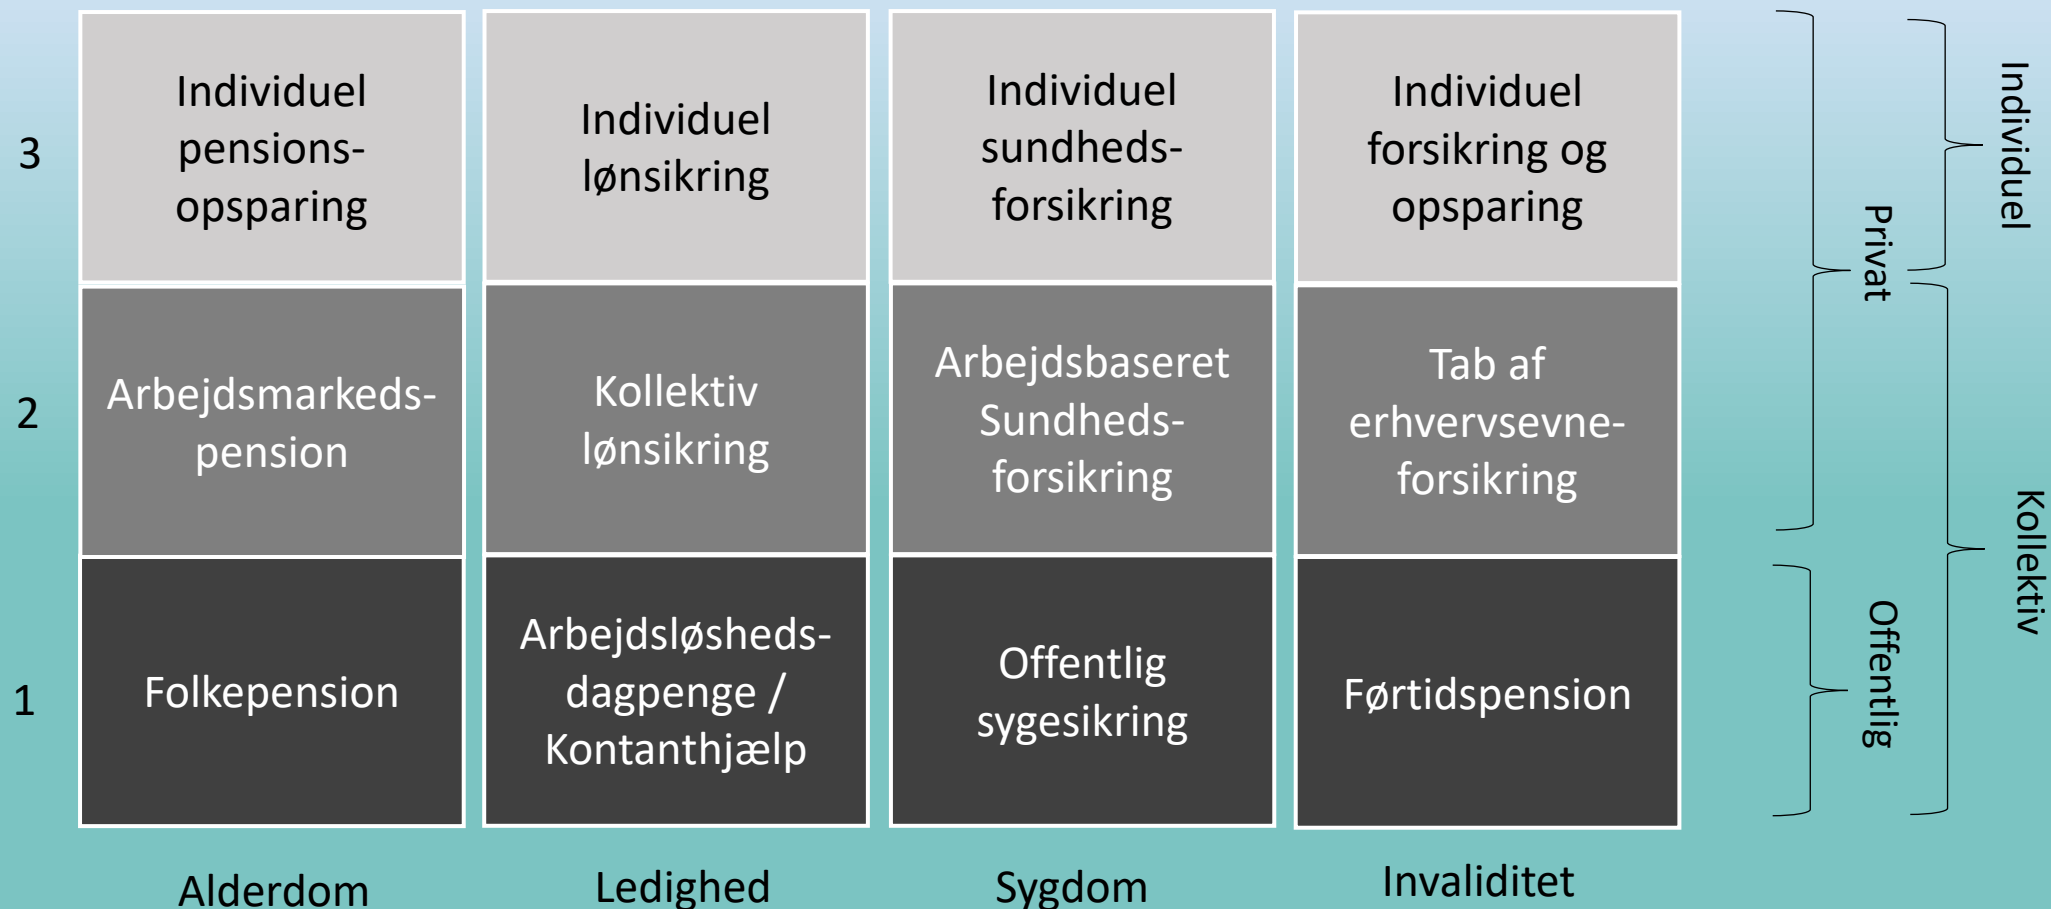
| | | | | |
|---|---|---|---|---|
| 3 | Individuel pensionsopsparing | Individuel lønsikring | Individuel sundhedsforsikring | Individuel forsikring og opsparing |
| 2 | Arbejdsmarkedspension | Kollektiv lønsikring | Arbejdsbaseret Sundhedsforsikring | Tab af erhvervsevneforsikring |
| 1 | Folkepension | Arbejdsløshedsdagpenge / Kontanthjælp | Offentlig sygesikring | Førtidspension |
| | Alderdom | Ledighed | Sygdom | Invaliditet |

Privat

Offentlig

Individuel

Kollektiv